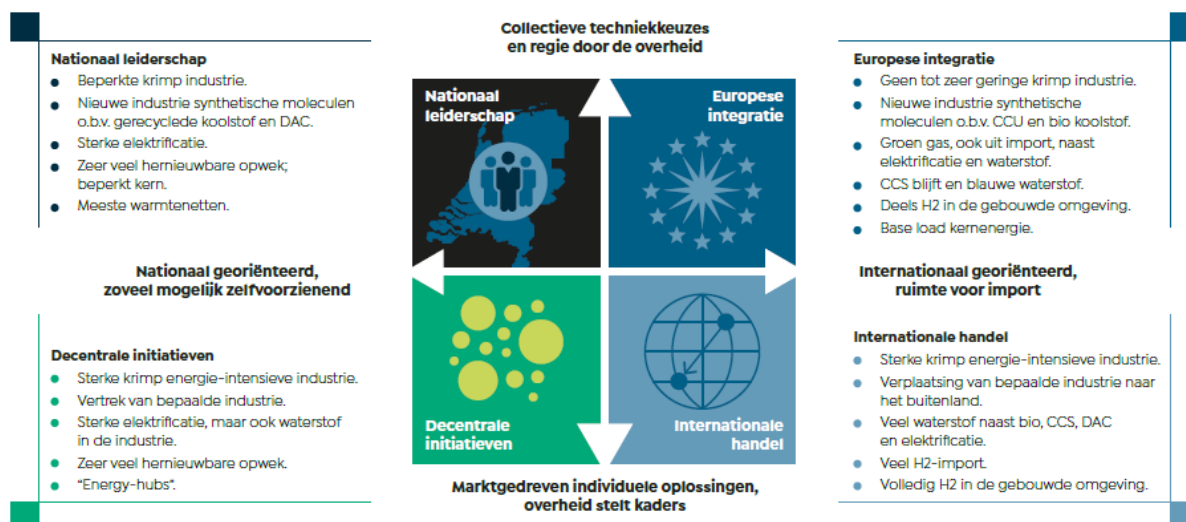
Collectieve techniekkeuzes en regie door de overheid

Nationaal leiderschap
- Beperkte krimp industrie.
- Nieuwe industrie synthetische moleculen o.b.v. gerecyclede koolstof en DAC.
- Sterke elektrificatie.
- Zeer veel hernieuwbare opwek; beperkt kern.
- Meeste warmtenetten.

Nationaal leiderschap

Europese integratie

Europese integratie
- Geen tot zeer geringe krimp industrie.
- Nieuwe industrie synthetische moleculen o.b.v. CCU en bio koolstof.
- Groen gas, ook uit import, naast elektrificatie en waterstof.
- CCS blijft en blauwe waterstof.
- Deels H2 in de gebouwde omgeving.
- Base load kernenergie.

Nationaal georiënteerd, zoveel mogelijk zelfvoorzienend

Internationaal georiënteerd, ruimte voor import

Decentrale initiatieven
- Sterke krimp energie-intensieve industrie.
- Vertrek van bepaalde industrie.
- Sterke elektrificatie, maar ook waterstof in de industrie.
- Zeer veel hernieuwbare opwek.
- "Energy-hubs".

Decentrale initiatieven

Internationale handel

Internationale handel
- Sterke krimp energie-intensieve industrie.
- Verplaatsing van bepaalde industrie naar het buitenland.
- Veel waterstof naast bio, CCS, DAC en elektrificatie.
- Veel H2-import.
- Volledig H2 in de gebouwde omgeving.

Marktgedreven individuele oplossingen, overheid stelt kaders